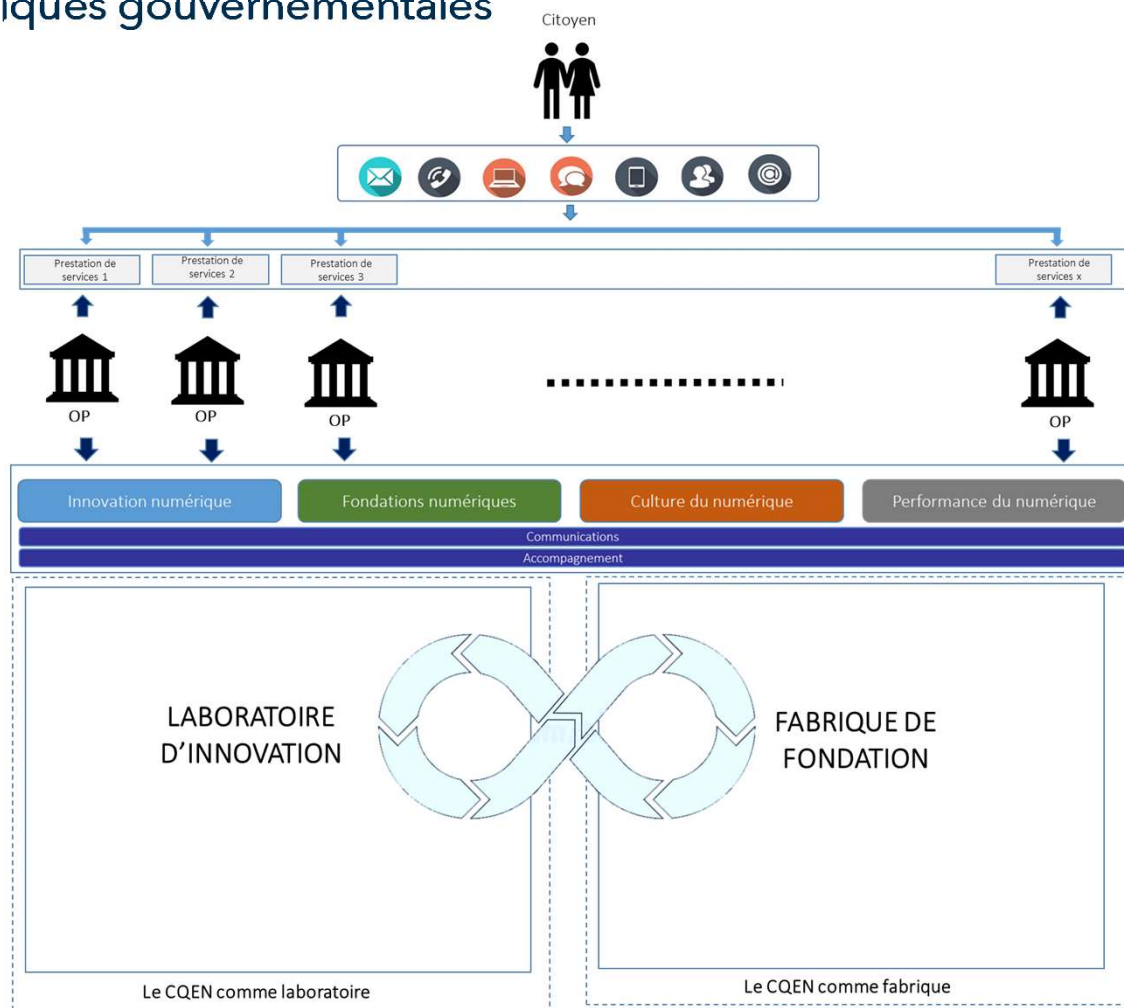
iques gouvernementales

Citoyen

Prestation de services 1

Prestation de services 2

Prestation de services 3

Prestation de services x

OP

OP

OP

OP

Innovation numérique

Fondations numériques

Culture du numérique

Performance du numérique

Communications

Accompagnement

LABORATOIRE D'INNOVATION

FABRIQUE DE FONDATION

Le CQEN comme laboratoire

Le CQEN comme fabrique